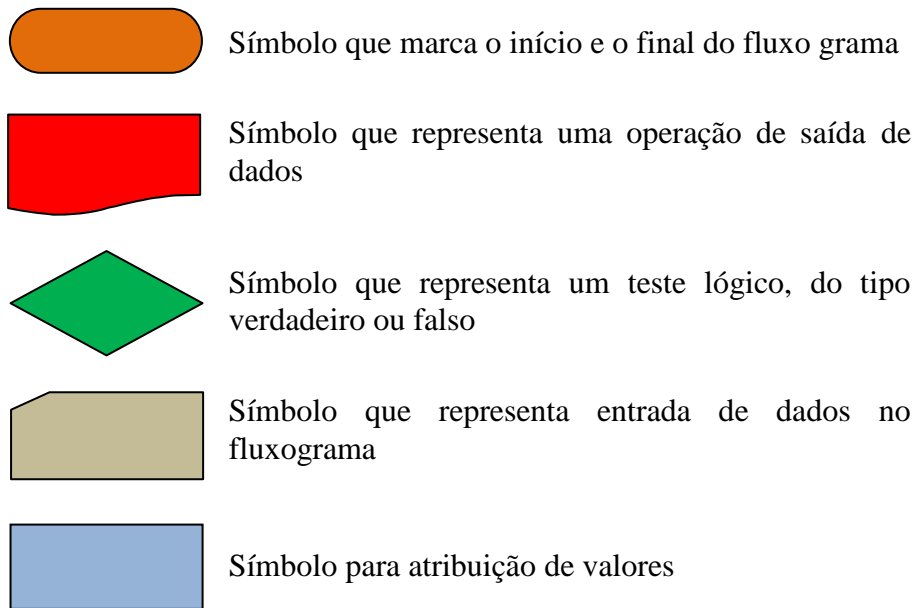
Símbolo que marca o início e o final do fluxo grama

Símbolo que representa uma operação de saída de dados

Símbolo que representa um teste lógico, do tipo verdadeiro ou falso

Símbolo que representa entrada de dados no fluxograma

Símbolo para atribuição de valores